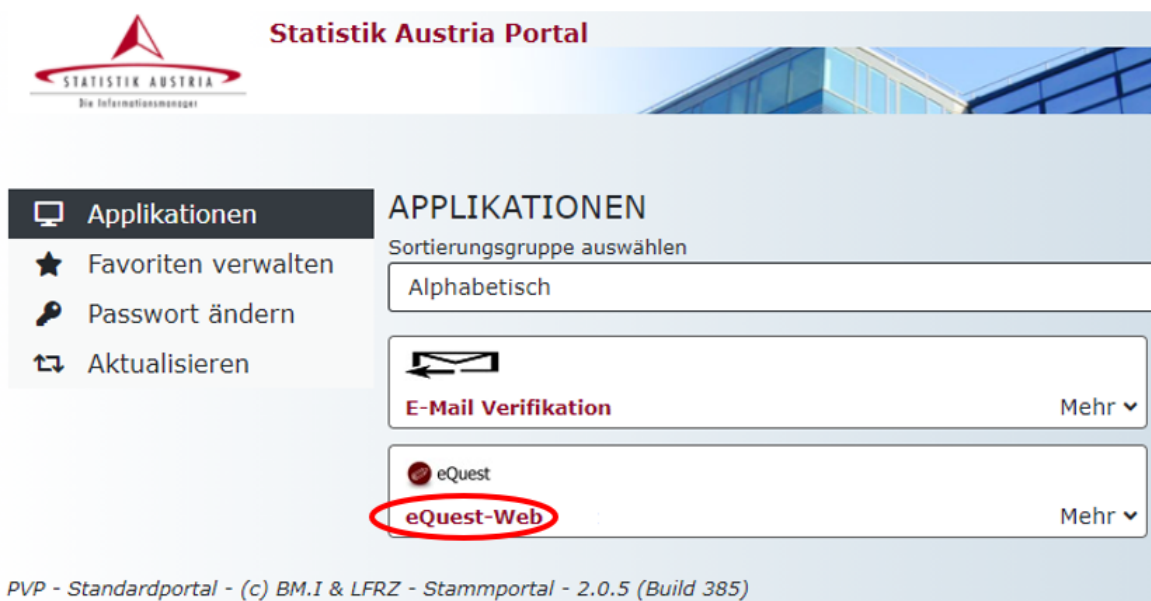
STATISTIK AUSTRIA
Die Informationsmanager

Statistik Austria Portal

Applikationen
Favoriten verwalten
Passwort ändern
Aktualisieren

APPLIKATIONEN

Sortierungsgruppe auswählen

Alphabetisch

E-Mail Verifikation

Mehr

eQuest

eQuest-Web

Mehr

PVP - Standardportal - (c) BM.I & LFRZ - Stammportal - 2.0.5 (Build 385)